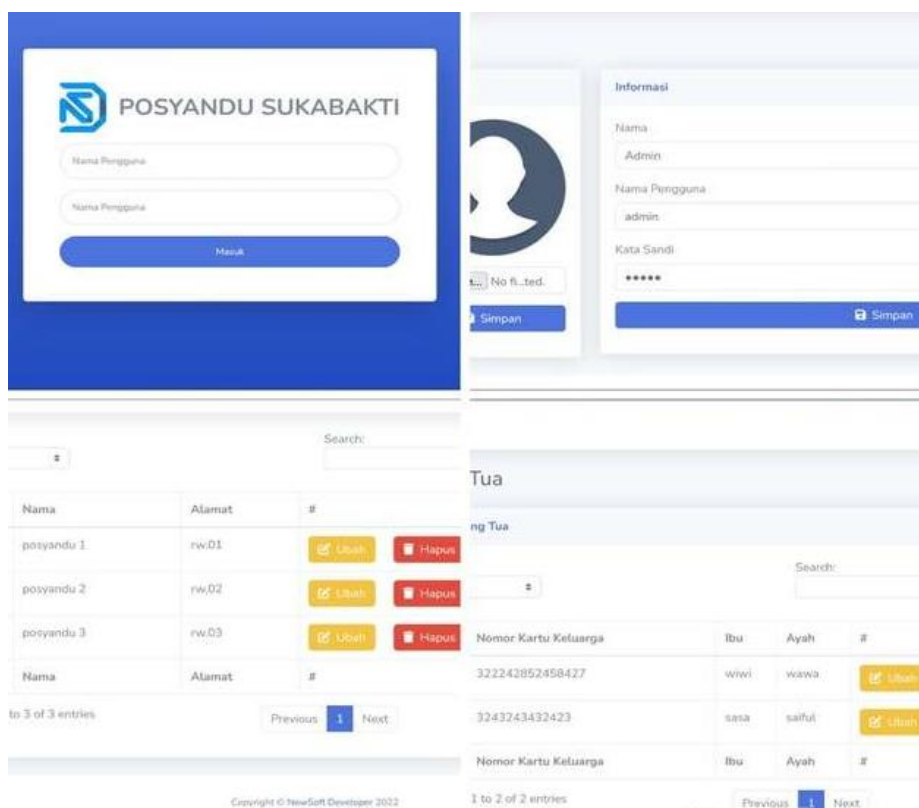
POSYANDU SUKABAKTI

Nama Pengguna

Nama Pengguna

Masuk

No fi...ted.

Simpan

Informasi

Nama

Admin

Nama Pengguna

admin

Kata Sandi

\*\*\*\*\*

Simpan

Search:

| Nama | Alamat | # |
|---|---|---|
| posyandu 1 | rw.01 | Ubah Hapus |
| posyandu 2 | rw.02 | Ubah Hapus |
| posyandu 3 | rw.03 | Ubah Hapus |
| Nama | Alamat | # |

to 3 of 3 entries

Previous 1 Next

Copyright © NewSoft Developer 2022

Tua

ng Tua

Search:

| Nomor Kartu Keluarga | Ibu | Ayah | # |
|---|---|---|---|
| 322242852458427 | wiwi | wawa | Ubah |
| 3243243432423 | sasa | saiful | Ubah |
| Nomor Kartu Keluarga | Ibu | Ayah | # |

1 to 2 of 2 entries

Previous 1 Next